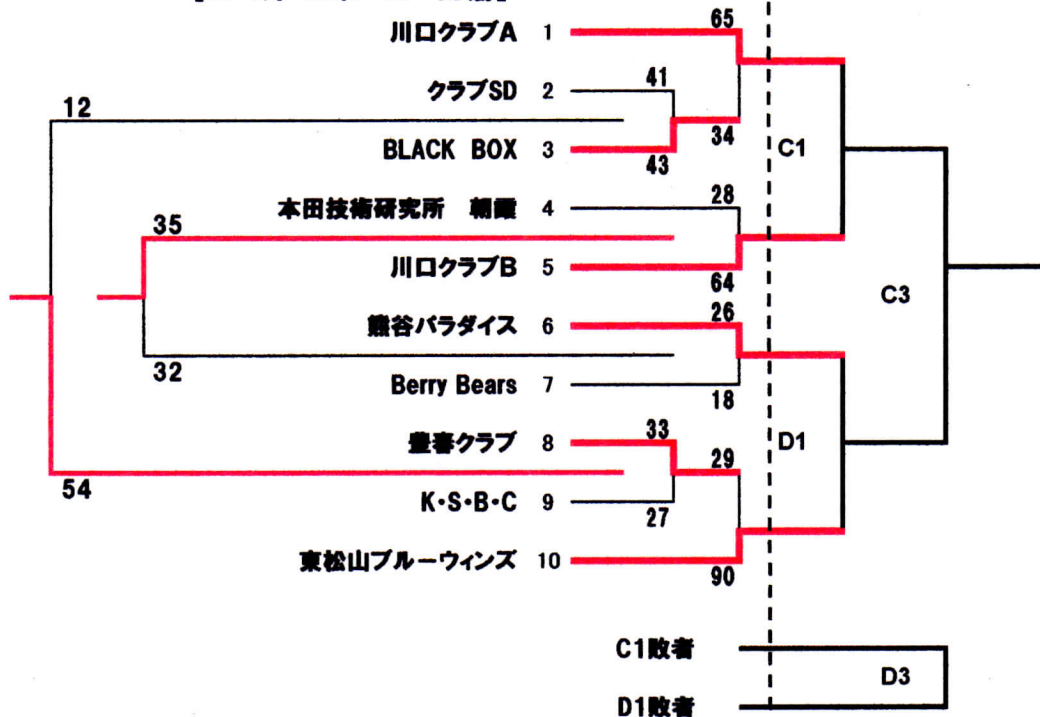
川口クラブA 1
クラブSD 2
BLACK BOX 3
本田技術研究所 朝霞 4
川口クラブB 5
熊谷パラダイス 6
Berry Bears 7
豊春クラブ 8
K・S・B・C 9
東松山ブルーウィンズ 10

12
54
35
32
41
43
65
34
28
64
26
18
33
27
29
90

C1
D1
C3
C1敗者
D1敗者
D3